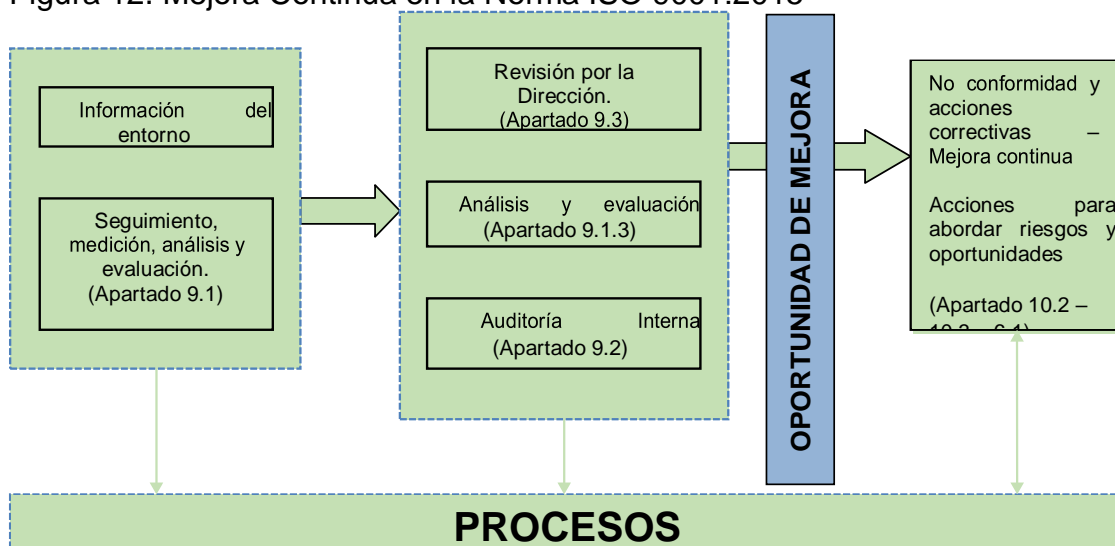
Figura 12. Mejora Continua en la Norma ISO 9001:2015

Información del entorno

Seguimiento, medición, análisis y evaluación. (Apartado 9.1)

Revisión por la Dirección. (Apartado 9.3)

Análisis y evaluación (Apartado 9.1.3)

Auditoría Interna (Apartado 9.2)

OPORTUNIDAD DE MEJORA

No conformidad y acciones correctivas – Mejora continua

Acciones para abordar riesgos y oportunidades

(Apartado 10.2 – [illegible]

PROCESOS